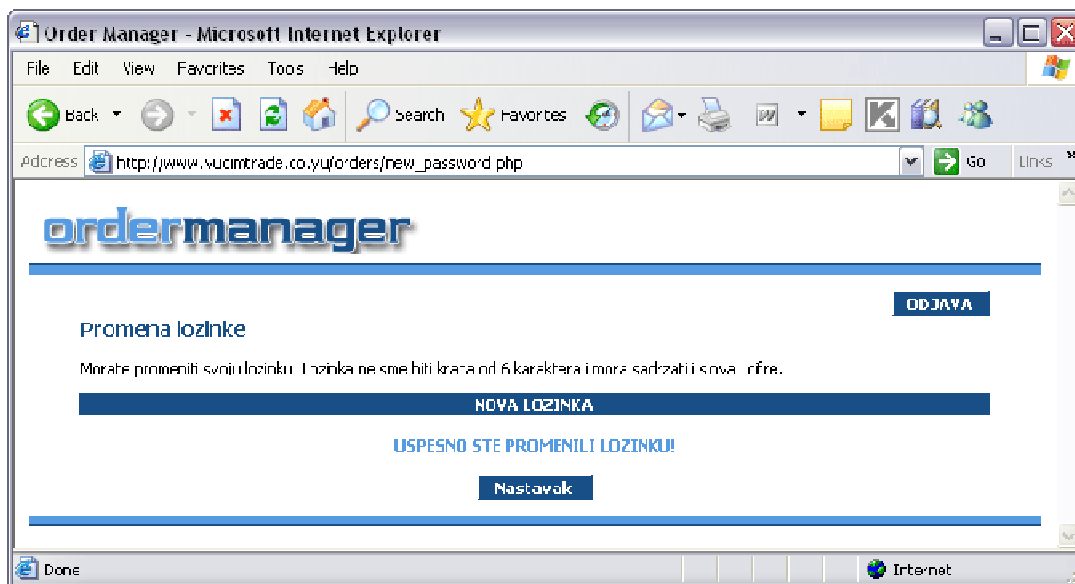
Order Manager - Microsoft Internet Explorer

File Edit View Favorites Tools Help

Back Search Favorites

Address http://www.vucimtrade.co.yu/orders/new_password.php Go Links

ordermanager

ODJAVA

Promena lozinke

Morate promeniti svoju lozinku. Lozinka ne sme biti kraca od 6 karaktera i mora sadrzati i slova i cifre.

NOVA LOZINKA

USPESNO STE PROMENILI LOZINKU!

Nastavak

Done Internet